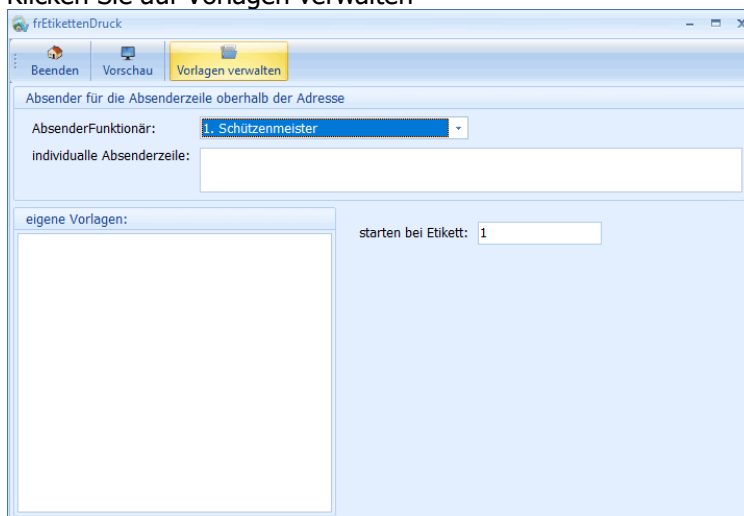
Klicken Sie auf Vorlagen verwalten

frEtikettenDruck

Beenden | Vorschau | Vorlagen verwalten

Absender für die Absenderzeile oberhalb der Adresse

AbsenderFunktionär: 1. Schützenmeister

individualle Absenderzeile:

eigene Vorlagen:

starten bei Etikett: 1